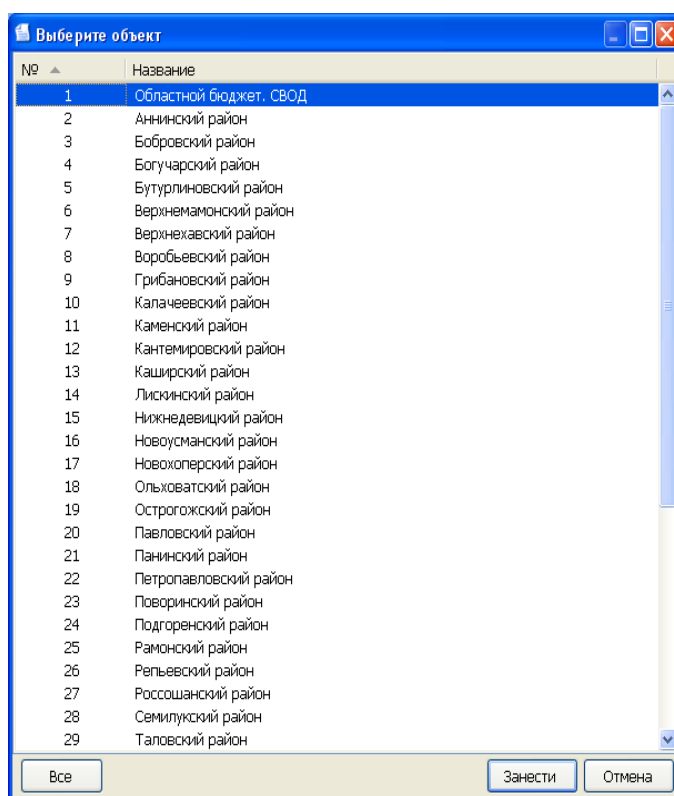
Выберите объект

| № | Название |
|---|---|
| 1 | Областной бюджет. СВОД |
| 2 | Аннинский район |
| 3 | Бобровский район |
| 4 | Богучарский район |
| 5 | Бутурлиновский район |
| 6 | Верхнемамонский район |
| 7 | Верхнехавский район |
| 8 | Воробьевский район |
| 9 | Грибановский район |
| 10 | Калачеевский район |
| 11 | Каменский район |
| 12 | Кантемировский район |
| 13 | Каширский район |
| 14 | Лискинский район |
| 15 | Нижнедевицкий район |
| 16 | Новоусманский район |
| 17 | Новохоперский район |
| 18 | Ольховатский район |
| 19 | Острогожский район |
| 20 | Павловский район |
| 21 | Панинский район |
| 22 | Петропавловский район |
| 23 | Поворинский район |
| 24 | Подгоренский район |
| 25 | Рамонский район |
| 26 | Репьевский район |
| 27 | Россошанский район |
| 28 | Семилукский район |
| 29 | Таловский район |

Все
Занести
Отмена